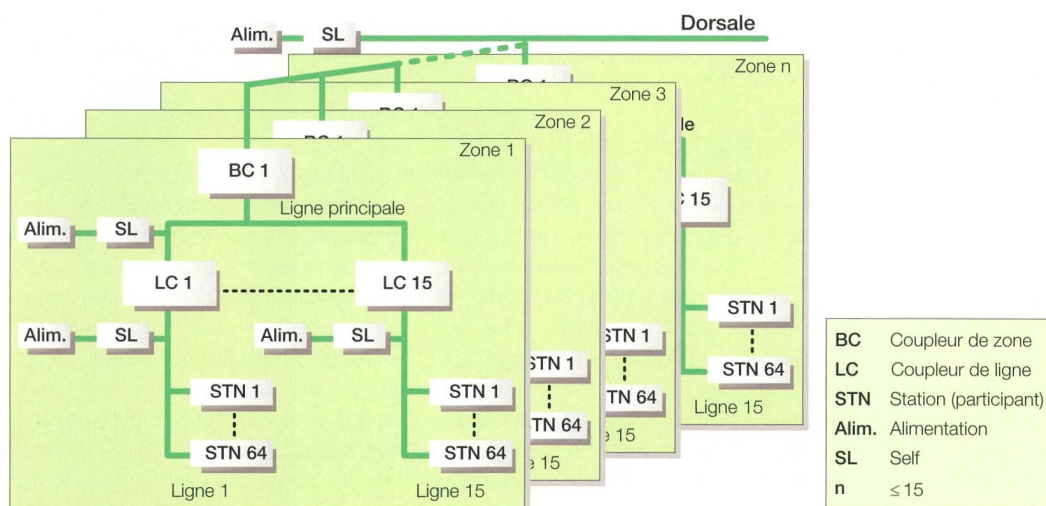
Alim. SL Dorsale

Zone n
BC 1
Zone 3
BC 1
Zone 2
BC 1
Zone 1
BC 1
Ligne principale
le
; 15
Alim. SL
LC 1 LC 15
Alim. SL Alim. SL
STN 1
STN 64
Ligne 15
STN 1
STN 64
e 15
STN 1
STN 64
15
STN 1
STN 64
Ligne 1
STN 1
STN 64
Ligne 15

| | |
|---|---|
| BC | Coupleur de zone |
| LC | Coupleur de ligne |
| STN | Station (participant) |
| Alim. | Alimentation |
| SL | Self |
| n | $\leq 15$ |